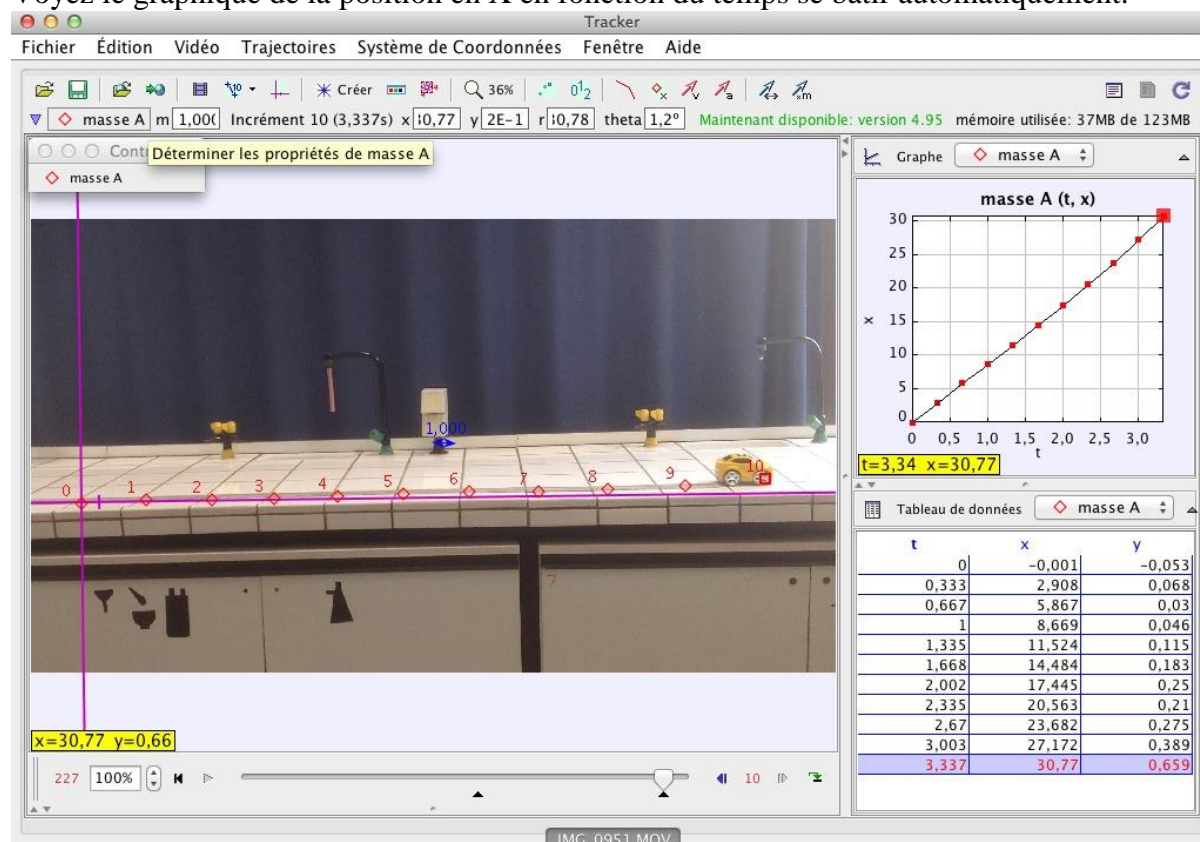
Voyez le graphique de la position en X en fonction du temps se bâtir automatiquement.

Tracker

Fichier Édition Vidéo Trajectoires Système de Coordonnées Fenêtre Aide

Créer 36% $0^1_2$

masse A m 1,00( Incrément 10 (3,337s) x 30,77 y 2E-1 r 30,78 theta 1,2° Maintenant disponible: version 4.95 mémoire utilisée: 37MB de 123MB

Cont Déterminer les propriétés de masse A

masse A

1,000

0 1 2 3 4 5 6 7 8 9 10

x=30,77 y=0,66

227 100% 10

IMG_0951.MOV

Graphe masse A

masse A (t, x)

30
25
20
x 15
10
5
0

0 0,5 1,0 1,5 2,0 2,5 3,0
t

t=3,34 x=30,77

Tableau de données masse A

| t | x | y |
|---|---|---|
| 0 | -0,001 | -0,053 |
| 0,333 | 2,908 | 0,068 |
| 0,667 | 5,867 | 0,03 |
| 1 | 8,669 | 0,046 |
| 1,335 | 11,524 | 0,115 |
| 1,668 | 14,484 | 0,183 |
| 2,002 | 17,445 | 0,25 |
| 2,335 | 20,563 | 0,21 |
| 2,67 | 23,682 | 0,275 |
| 3,003 | 27,172 | 0,389 |
| 3,337 | 30,77 | 0,659 |